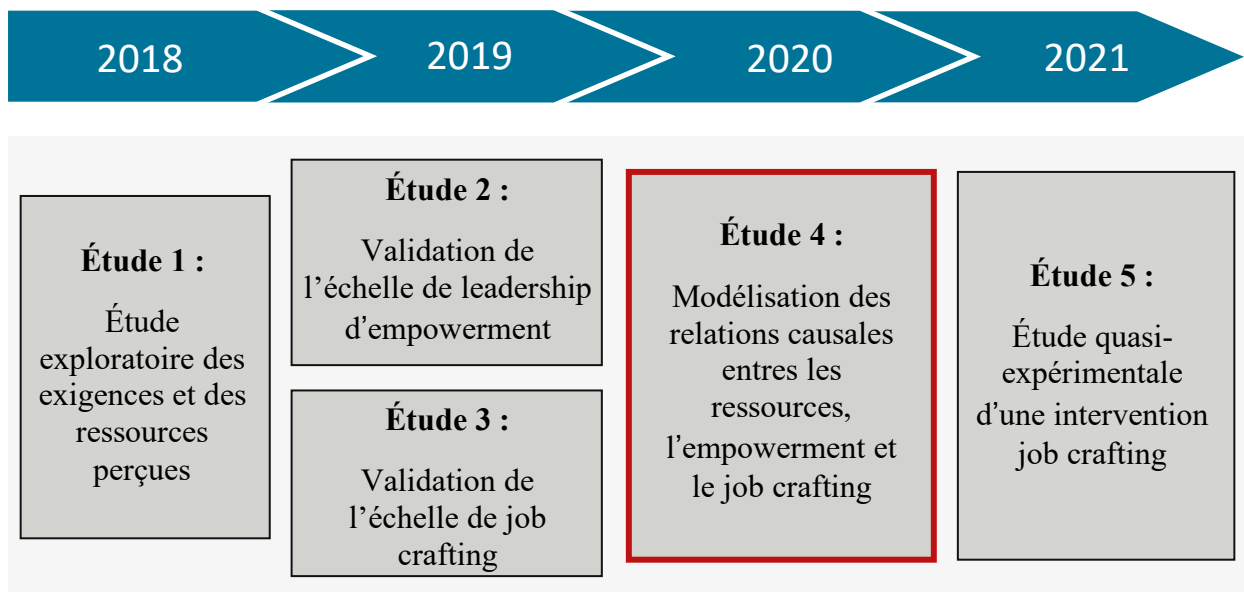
2018

2019

2020

2021

**Étude 1 :**

Étude exploratoire des exigences et des ressources perçues

**Étude 2 :**

Validation de l'échelle de leadership d'empowerment

**Étude 3 :**

Validation de l'échelle de job crafting

**Étude 4 :**

Modélisation des relations causales entres les ressources, l'empowerment et le job crafting

**Étude 5 :**

Étude quasi-expérimentale d'une intervention job crafting